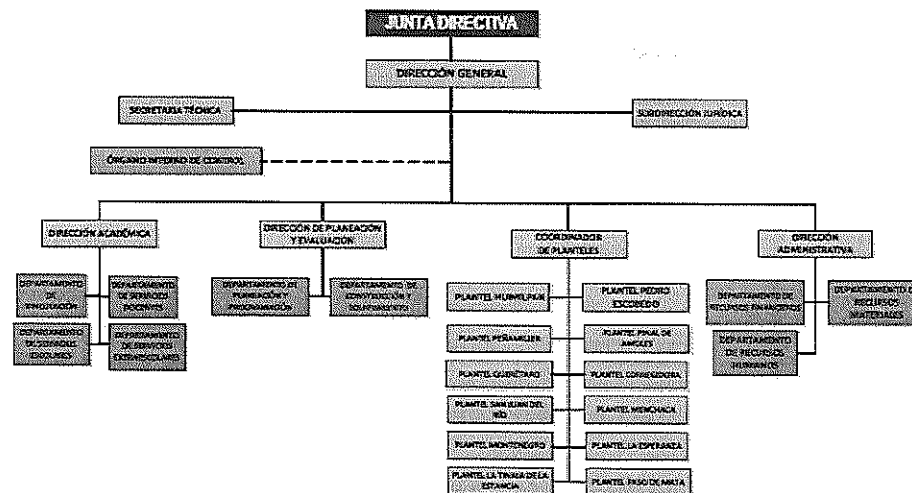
JUNTA DIRECTIVA

DIRECCIÓN GENERAL

SECRETARÍA TÉCNICA

SUBDIRECCIÓN JURÍDICA

ÓRGANO INTERNO DE CONTROL

DIRECCIÓN ACADÉMICA

DEPARTAMENTO DE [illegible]

DEPARTAMENTO DE SERVICIOS DOCENTES

DEPARTAMENTO DE SERVICIOS ESCOLARES

DEPARTAMENTO DE SERVICIOS EXTRAESCOLARES

DIRECCIÓN DE PLANEACIÓN Y EVALUACIÓN

DEPARTAMENTO DE PLANEACIÓN Y PROGRAMACIÓN

DEPARTAMENTO DE CONSTRUCCIÓN Y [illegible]

COORDINADOR DE PLANTELES

PLANTEL HUIMILPAN

PLANTEL PEDRO ESCOBEDO

PLANTEL PEÑAMILLER

PLANTEL PINAL DE AMOLES

PLANTEL QUERÉTARO

PLANTEL CORREGIDORA

PLANTEL SAN JUAN DEL RÍO

PLANTEL MENCHACA

PLANTEL MONTENEGRO

PLANTEL LA ESPERANZA

PLANTEL LA TINAJA DE LA ESTANCIA

PLANTEL PASO DE MATA

DIRECCIÓN ADMINISTRATIVA

DEPARTAMENTO DE RECURSOS FINANCIEROS

DEPARTAMENTO DE RECURSOS MATERIALES

DEPARTAMENTO DE RECURSOS HUMANOS